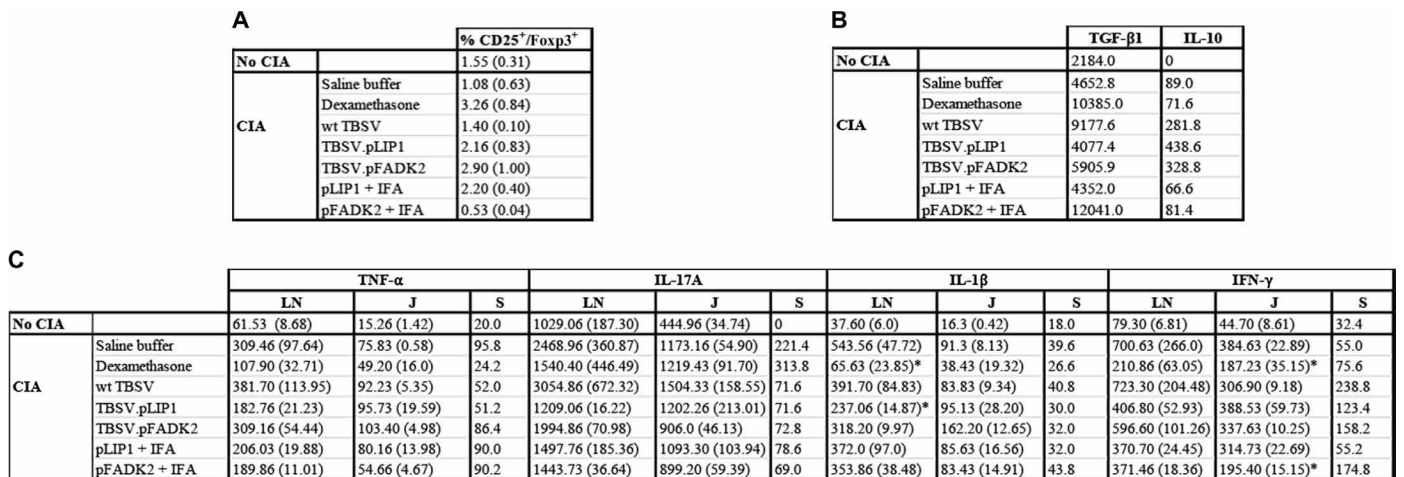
A

| | | % CD25$^+$/Foxp3$^+$ |
|---|---|---|
| No CIA | | 1.55 (0.31) |
| CIA | Saline buffer | 1.08 (0.63) |
| | Dexamethasone | 3.26 (0.84) |
| | wt TBSV | 1.40 (0.10) |
| | TBSV.pLIP1 | 2.16 (0.83) |
| | TBSV.pFADK2 | 2.90 (1.00) |
| | pLIP1 + IFA | 2.20 (0.40) |
| | pFADK2 + IFA | 0.53 (0.04) |

B

| | | TGF-β1 | IL-10 |
|---|---|---|---|
| No CIA | | 2184.0 | 0 |
| CIA | Saline buffer | 4652.8 | 89.0 |
| | Dexamethasone | 10385.0 | 71.6 |
| | wt TBSV | 9177.6 | 281.8 |
| | TBSV.pLIP1 | 4077.4 | 438.6 |
| | TBSV.pFADK2 | 5905.9 | 328.8 |
| | pLIP1 + IFA | 4352.0 | 66.6 |
| | pFADK2 + IFA | 12041.0 | 81.4 |

C

| | | TNF-α LN | TNF-α J | TNF-α S | IL-17A LN | IL-17A J | IL-17A S | IL-1β LN | IL-1β J | IL-1β S | IFN-γ LN | IFN-γ J | IFN-γ S |
|---|---|---|---|---|---|---|---|---|---|---|---|---|---|
| No CIA | | 61.53 (8.68) | 15.26 (1.42) | 20.0 | 1029.06 (187.30) | 444.96 (34.74) | 0 | 37.60 (6.0) | 16.3 (0.42) | 18.0 | 79.30 (6.81) | 44.70 (8.61) | 32.4 |
| CIA | Saline buffer | 309.46 (97.64) | 75.83 (0.58) | 95.8 | 2468.96 (360.87) | 1173.16 (54.90) | 221.4 | 543.56 (47.72) | 91.3 (8.13) | 39.6 | 700.63 (266.0) | 384.63 (22.89) | 55.0 |
| | Dexamethasone | 107.90 (32.71) | 49.20 (16.0) | 24.2 | 1540.40 (446.49) | 1219.43 (91.70) | 313.8 | 65.63 (23.85)* | 38.43 (19.32) | 26.6 | 210.86 (63.05) | 187.23 (35.15)* | 75.6 |
| | wt TBSV | 381.70 (113.95) | 92.23 (5.35) | 52.0 | 3054.86 (672.32) | 1504.33 (158.55) | 71.6 | 391.70 (84.83) | 83.83 (9.34) | 40.8 | 723.30 (204.48) | 306.90 (9.18) | 238.8 |
| | TBSV.pLIP1 | 182.76 (21.23) | 95.73 (19.59) | 51.2 | 1209.06 (16.22) | 1202.26 (213.01) | 71.6 | 237.06 (14.87)* | 95.13 (28.20) | 30.0 | 406.80 (52.93) | 388.53 (59.73) | 123.4 |
| | TBSV.pFADK2 | 309.16 (54.44) | 103.40 (4.98) | 86.4 | 1994.86 (70.98) | 906.0 (46.13) | 72.8 | 318.20 (9.97) | 162.20 (12.65) | 32.0 | 596.60 (101.26) | 337.63 (10.25) | 158.2 |
| | pLIP1 + IFA | 206.03 (19.88) | 80.16 (13.98) | 90.0 | 1497.76 (185.36) | 1093.30 (103.94) | 78.6 | 372.0 (97.0) | 85.63 (16.56) | 32.0 | 370.70 (24.45) | 314.73 (22.69) | 55.2 |
| | pFADK2 + IFA | 189.86 (11.01) | 54.66 (4.67) | 90.2 | 1443.73 (36.64) | 899.20 (59.39) | 69.0 | 353.86 (38.48) | 83.43 (14.91) | 43.8 | 371.46 (18.36) | 195.40 (15.15)* | 174.8 |